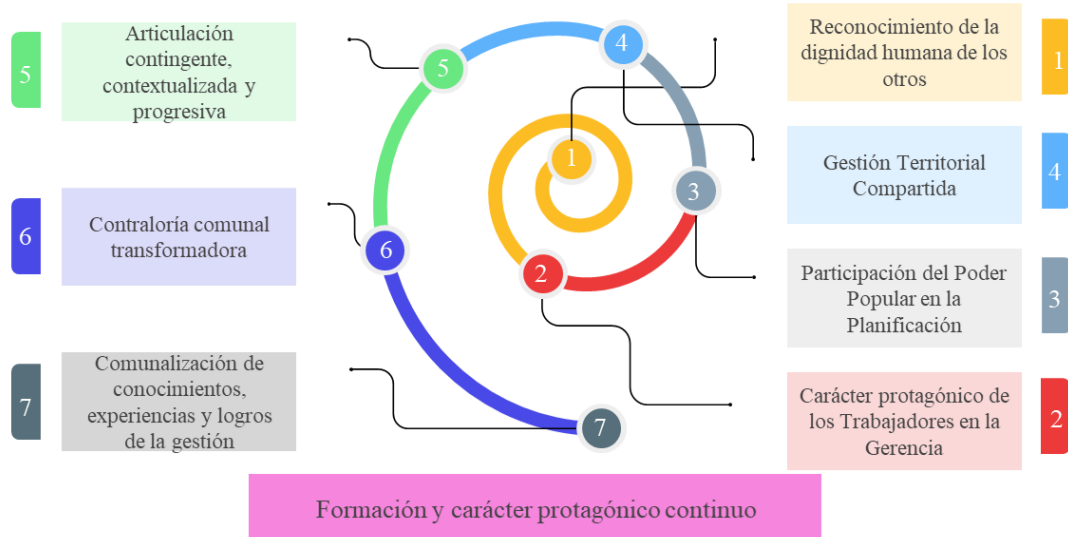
5 Articulación contingente, contextualizada y progresiva

6 Contraloría comunal transformadora

7 Comunalización de conocimientos, experiencias y logros de la gestión

Reconocimiento de la dignidad humana de los otros 1

Gestión Territorial Compartida 4

Participación del Poder Popular en la Planificación 3

Carácter protagónico de los Trabajadores en la Gerencia 2

1
2
3
4
5
6
7

Formación y carácter protagónico continuo